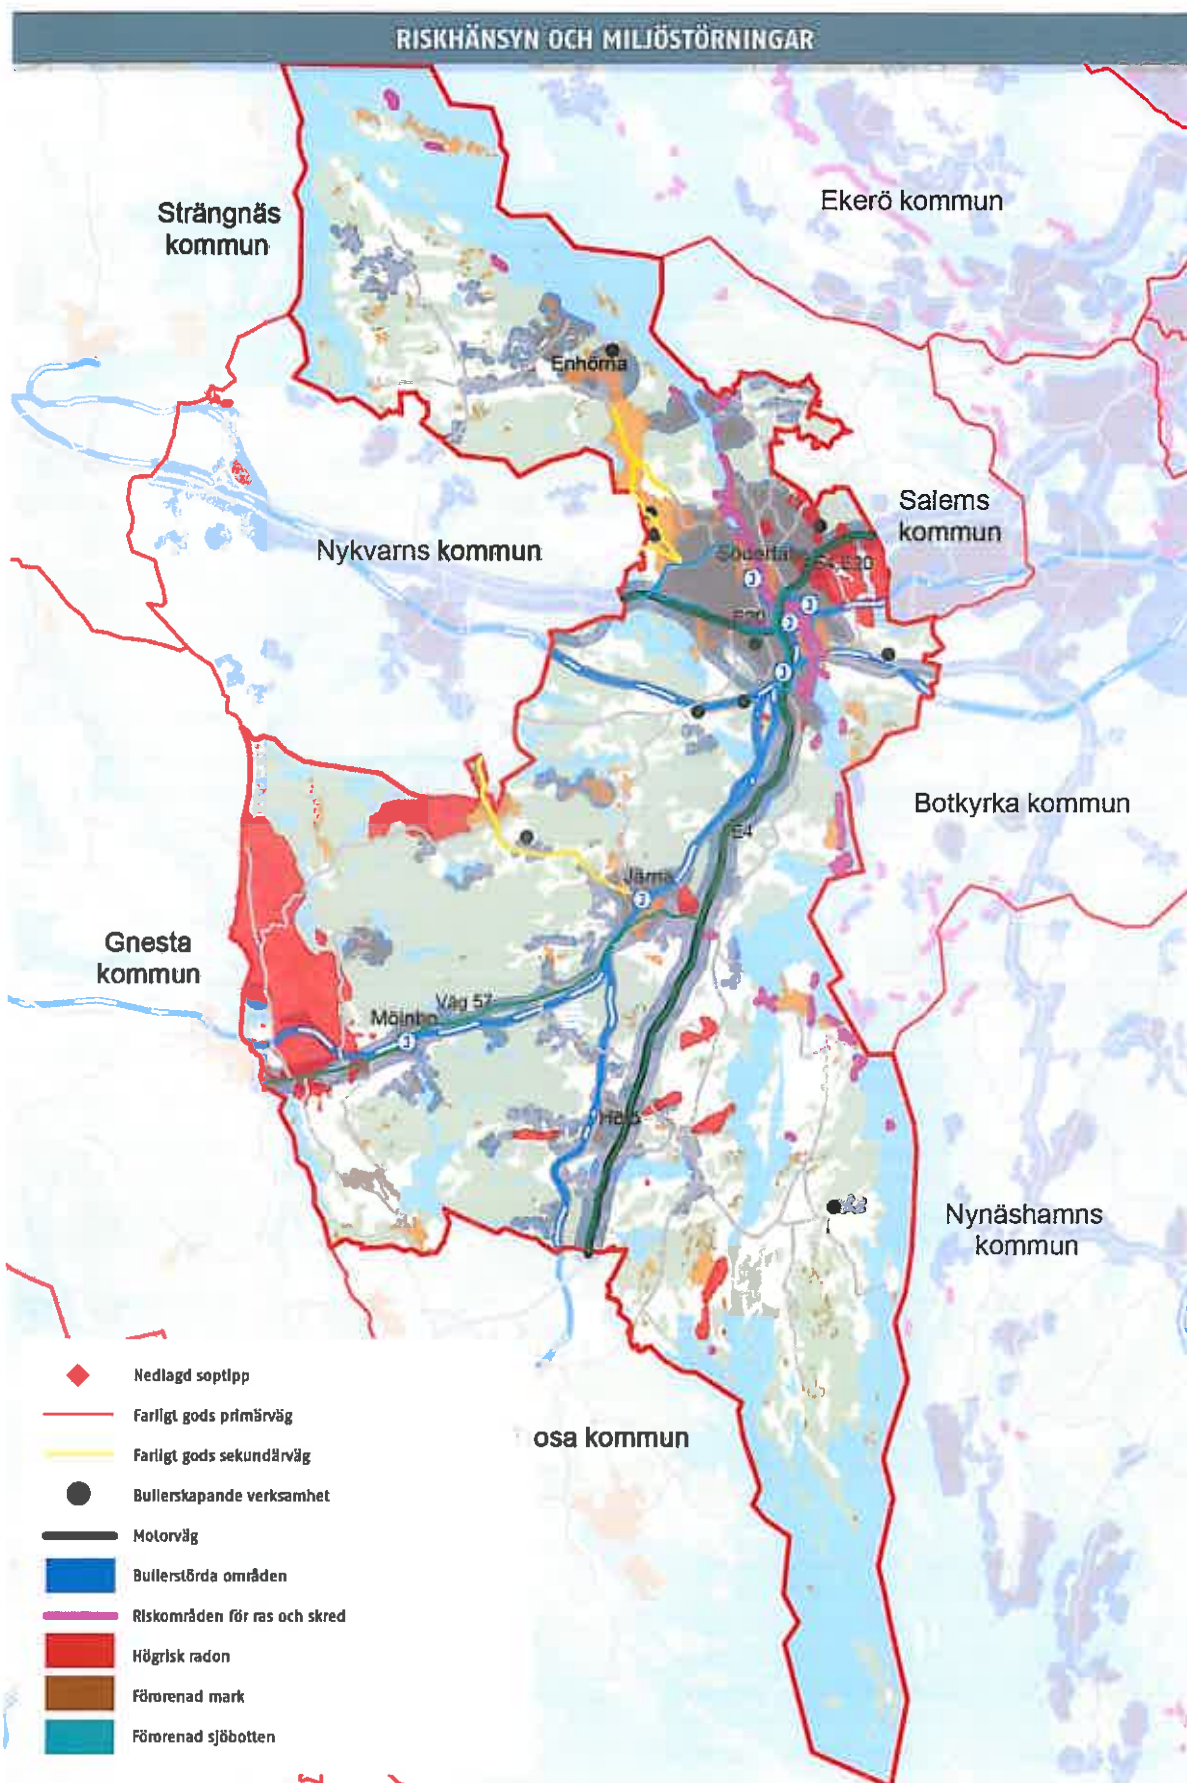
RISKHÄNSYN OCH MILJÖSTÖRNINGAR

Strängnäs kommun

Ekerö kommun

Enhörna

Salems kommun

Nykvarns kommun

Södertälje

E4 E20

E20

Botkyrka kommun

E4

Järna

Gnesta kommun

Mölnbo

Väg 57

Hölö

Nynäshamns kommun

osa kommun

Nedlagd soptipp

Farligt gods primärväg

Farligt gods sekundärväg

Bullerskapande verksamhet

Motorväg

Bullerstörda områden

Riskområden för ras och skred

Högrisk radon

Förorenad mark

Förorenad sjöbotten